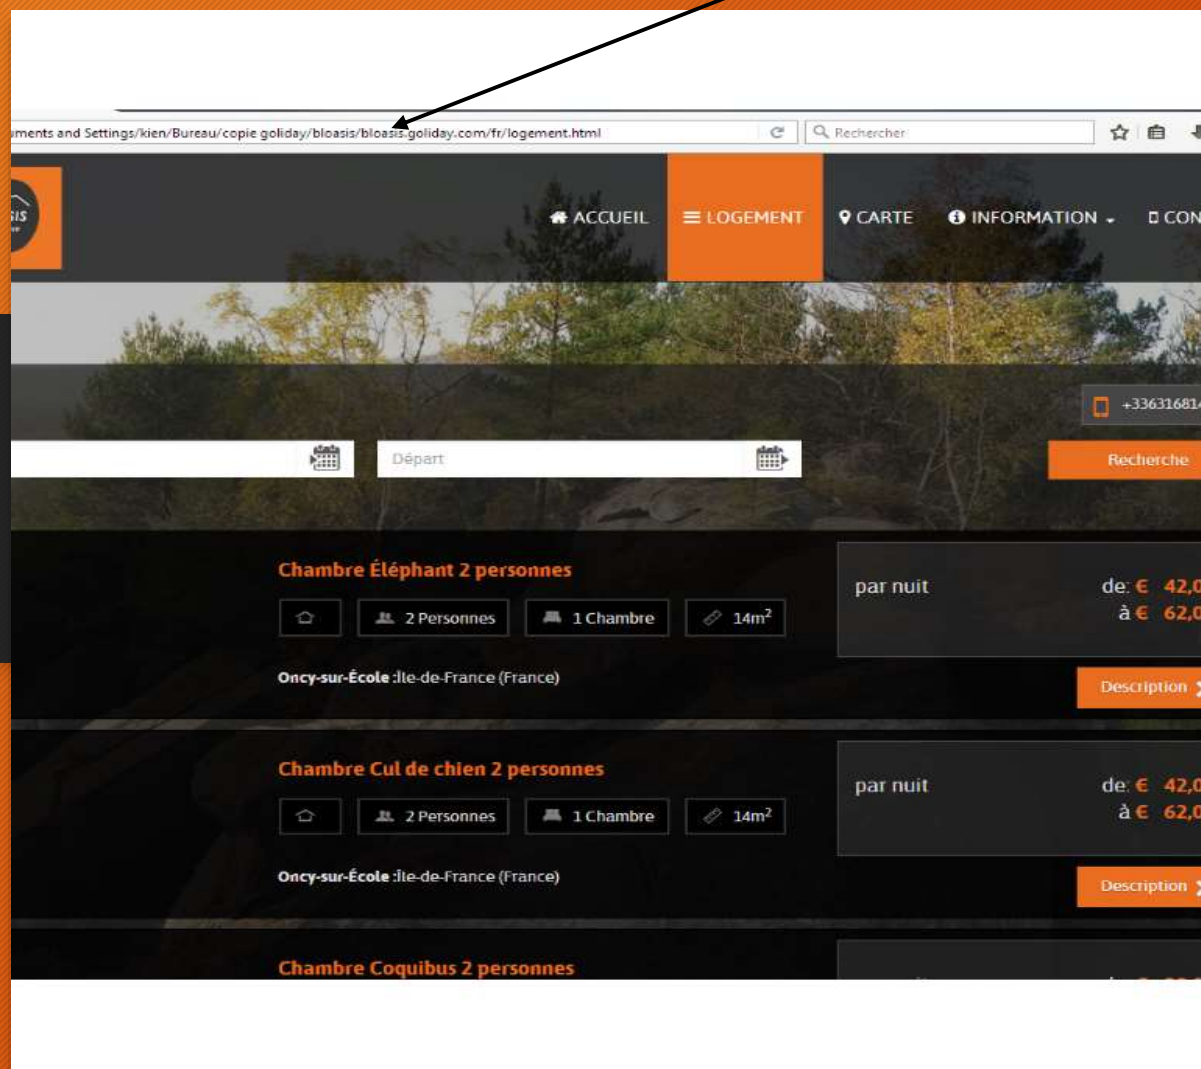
uments and Settings/kien/Bureau/copie goliday/bloasis/bloasis.goliday.com/fr/logement.html

Rechercher

SIS

ACCUEIL LOGEMENT CARTE INFORMATION CON

+33631681

Départ

Recherche

Chambre Éléphant 2 personnes

2 Personnes 1 Chambre 14m²

Oncy-sur-École :Ile-de-France (France)

par nuit

de: € 42,0
à € 62,0

Description

Chambre Cul de chien 2 personnes

2 Personnes 1 Chambre 14m²

Oncy-sur-École :Ile-de-France (France)

par nuit

de: € 42,0
à € 62,0

Description

Chambre Coquibus 2 personnes